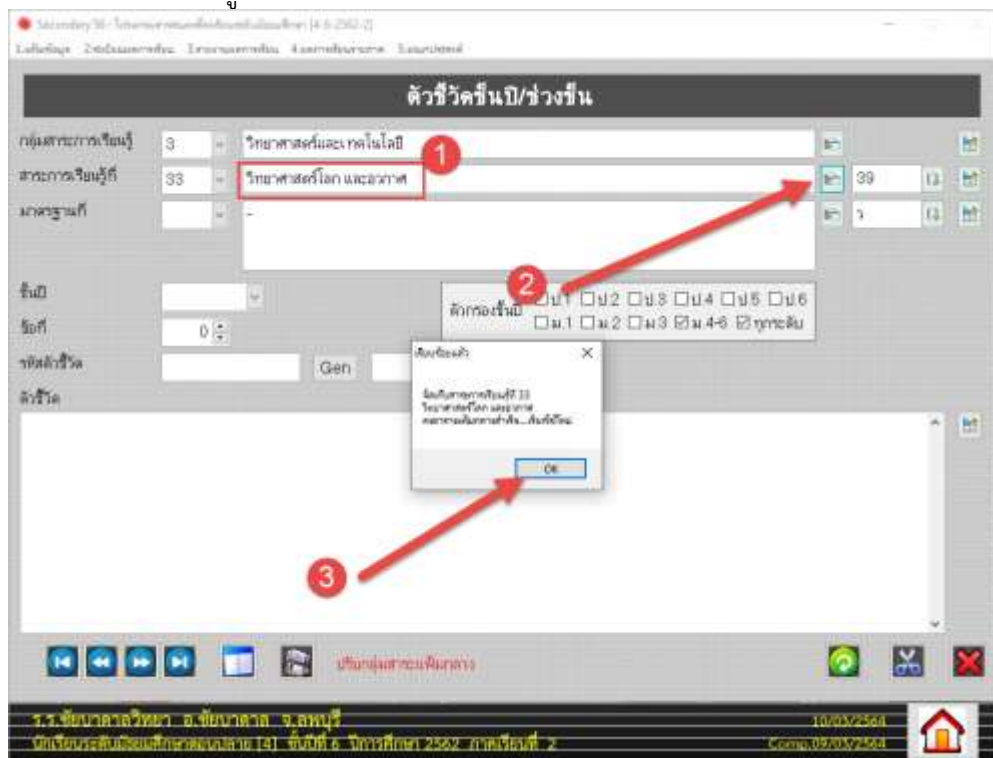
Secondary 56 - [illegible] [4-6-2562-2]

1.ตั้งข้อมูล 2.ข้อมูลผลการเรียน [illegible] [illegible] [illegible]

ตัวชี้วัดชั้นปี/ช่วงชั้น

กลุ่มสาระการเรียนรู้ 3 วิทยาศาสตร์และเทคโนโลยี

สาระการเรียนรู้ที่ 33 วิทยาศาสตร์โลก และอวกาศ 39

มาตรฐานที่ - 1

ชั้นปี

ข้อที่ 0

รหัสตัวชี้วัด Gen

ตัวชี้วัด

ตัวกรองชั้นปี ☐ป.1 ☐ป.2 ☐ป.3 ☐ป.4 ☐ป.5 ☐ป.6 ☐ม.1 ☐ม.2 ☐ม.3 ☑ม.4-6 ☑ทุกระดับ

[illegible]

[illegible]
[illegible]

OK

1
2
3

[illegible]

ร.ร.ชัยนาทวิทยา อ.ชัยนาทวิทยา จ.ลพบุรี 10/03/2564
นักเรียนระดับมัธยมศึกษาตอนปลาย [4] ชั้นปีที่ 6 ปีการศึกษา 2562 ภาคเรียนที่ 2 Comp.09/03/2564